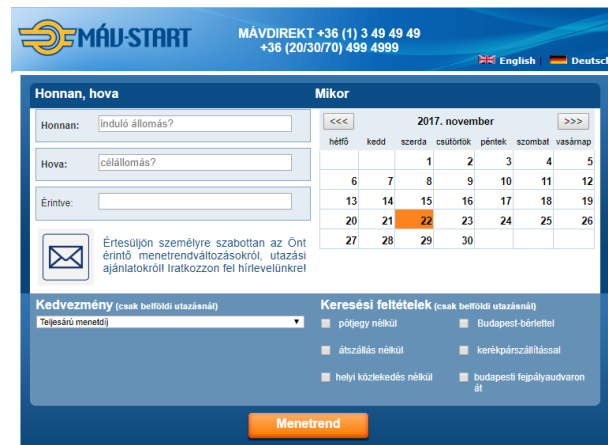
MÁV-START

MÁVDIREKT +36 (1) 3 49 49 49
+36 (20/30/70) 499 4999

English | Deutsch

Honnan, hova

Honnan: induló állomás?

Hova: célállomás?

Érintve:

Értesüljön személyre szabottan az Önt érintő menetrendváltozásokról, utazási ajánlatokról! Iratkozzon fel hírlevelünkre!

Mikor

<<< 2017. november >>>

| hétfő | kedd | szerda | csütörtök | péntek | szombat | vasárnap |
|---|---|---|---|---|---|---|
| | | 1 | 2 | 3 | 4 | 5 |
| 6 | 7 | 8 | 9 | 10 | 11 | 12 |
| 13 | 14 | 15 | 16 | 17 | 18 | 19 |
| 20 | 21 | 22 | 23 | 24 | 25 | 26 |
| 27 | 28 | 29 | 30 | | | |

Kedvezmény (csak belföldi utazásnál)

Teljesárú menetdíj

Keresési feltételek (csak belföldi utazásnál)

pótjegy nélkül

Budapest-bérlettel

átszállás nélkül

kerékpárszállítással

helyi közlekedés nélkül

budapesti fejpályaudvaron át

Menetrend